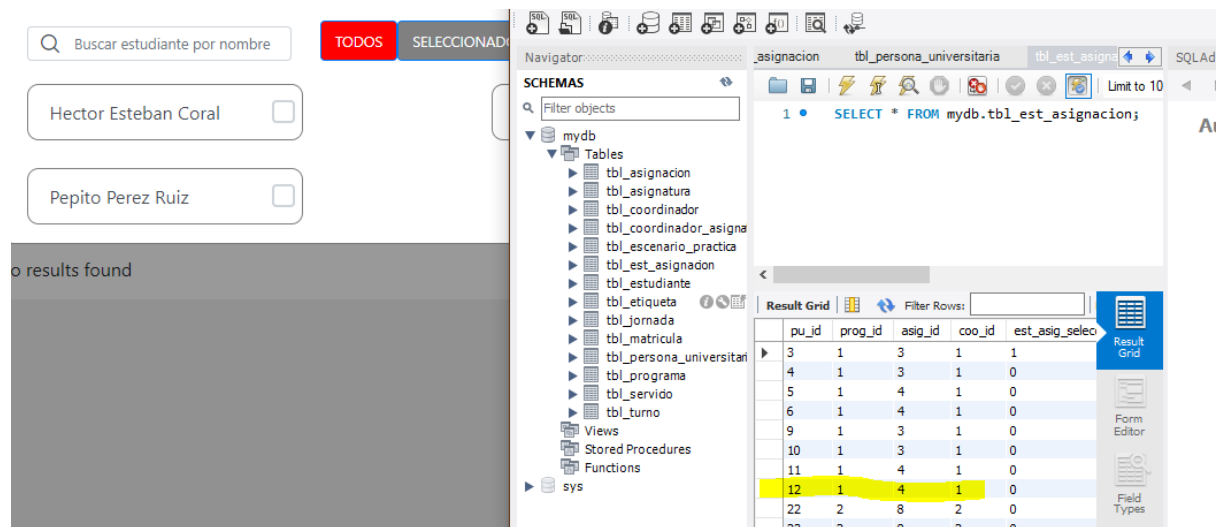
Buscar estudiante por nombre

TODOS

SELECCIONADO

Hector Esteban Coral

Pepito Perez Ruiz

o results found

Navigator

SCHEMAS

Filter objects

mydb

Tables

tbl_asignacion

tbl_asignatura

tbl_coordinador

tbl_coordinador_asigna

tbl_escenario_practica

tbl_est_asignacion

tbl_estudiante

tbl_etiqueta

tbl_jornada

tbl_matricula

tbl_persona_universitari

tbl_programa

tbl_servido

tbl_turno

Views

Stored Procedures

Functions

sys

asignacion

tbl_persona_universitaria

tbl_est_asigna

SQLAd

Limit to 10

1 SELECT * FROM mydb.tbl_est_asignacion;

Au

Result Grid

Filter Rows:

| pu_id | prog_id | asig_id | coo_id | est_asig_selec |
|---|---|---|---|---|
| 3 | 1 | 3 | 1 | 1 |
| 4 | 1 | 3 | 1 | 0 |
| 5 | 1 | 4 | 1 | 0 |
| 6 | 1 | 4 | 1 | 0 |
| 9 | 1 | 3 | 1 | 0 |
| 10 | 1 | 3 | 1 | 0 |
| 11 | 1 | 4 | 1 | 0 |
| 12 | 1 | 4 | 1 | 0 |
| 22 | 2 | 8 | 2 | 0 |

Result Grid

Form Editor

Field Types